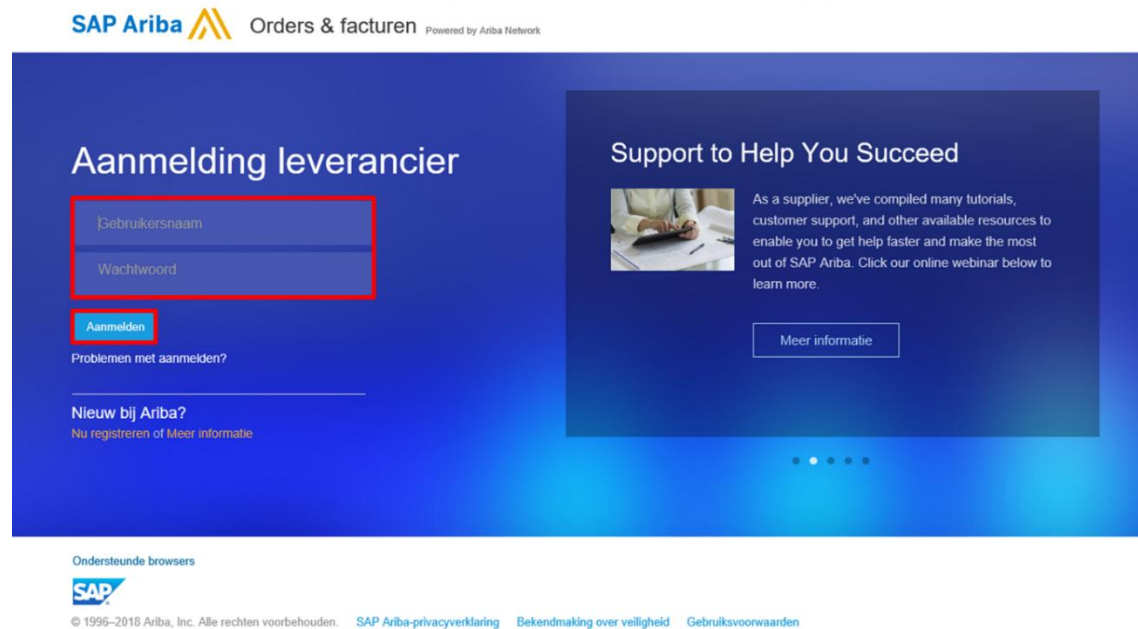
SAP Ariba Orders & facturen Powered by Ariba Network

Aanmelding leverancier

Gebruikersnaam

Wachtwoord

Aanmelden

Problemen met aanmelden?

Nieuw bij Ariba?
Nu registreren of Meer informatie

Support to Help You Succeed

As a supplier, we've compiled many tutorials, customer support, and other available resources to enable you to get help faster and make the most out of SAP Ariba. Click our online webinar below to learn more.

Meer informatie

Ondersteunde browsers

SAP

© 1996–2018 Ariba, Inc. Alle rechten voorbehouden. SAP Ariba-privacyverklaring Bekendmaking over veiligheid Gebruiksvoorwaarden